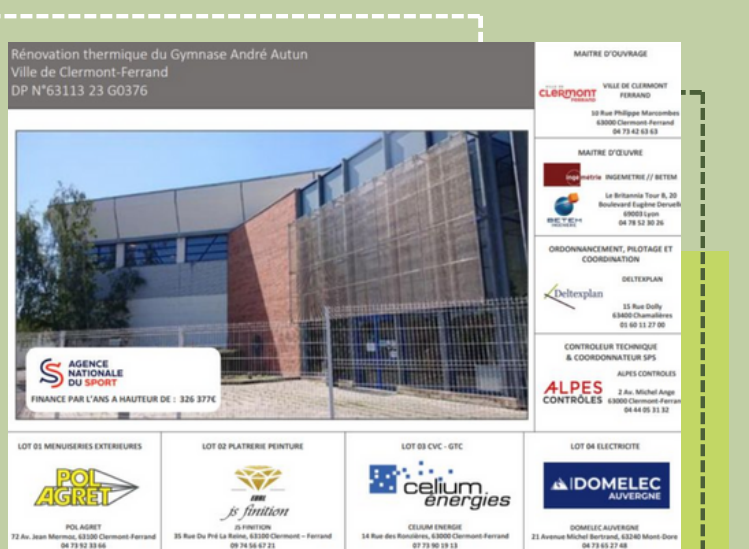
Rénovation thermique du Gymnase André Autun
Ville de Clermont-Ferrand
DP N°63113 23 G0376

MAITRE D'OUVRAGE

clermont FERRAND
VILLE DE CLERMONT FERRAND
10 Rue Philippe Marcombes
63000 Clermont-Ferrand
04 73 42 63 63

MAITRE D'ŒUVRE

ingemetrie INGEMETRIE // BETEM
Le Britannia Tour B, 20 Boulevard Eugène Deruelle
69003 Lyon
04 78 52 30 26
BETEM

ORDONNANCEMENT, PILOTAGE ET COORDINATION

DELTEXPLAN
Deltexplan
15 Rue Dolly
63400 Chamalières
01 60 11 27 00

CONTROLEUR TECHNIQUE & COORDONNATEUR SPS

ALPES CONTROLES
ALPES CONTRÔLES
2 Av. Michel Ange
63000 Clermont-Ferrand
04 44 05 31 32

AGENCE NATIONALE DU SPORT
FINANCE PAR L'ANS A HAUTEUR DE : 326 377€

LOT 01 MENUISERIES EXTERIEURES
POL AGRET
POL AGRET
72 Av. Jean Mermoz, 63100 Clermont-Ferrand
04 73 92 33 66

LOT 02 PLATRERIE PEINTURE
js finition
JS FINITION
35 Rue Du Pré La Reine, 63100 Clermont – Ferrand
09 74 56 67 21

LOT 03 CVC - GTC
celium énergies
CELIUM ENERGIE
14 Rue des Ronzières, 63000 Clermont-Ferrand
07 73 90 19 13

LOT 04 ELECTRICITE
DOMELEC AUVERGNE
DOMELEC AUVERGNE
21 Avenue Michel Bertrand, 63240 Mont-Dore
04 73 65 27 48